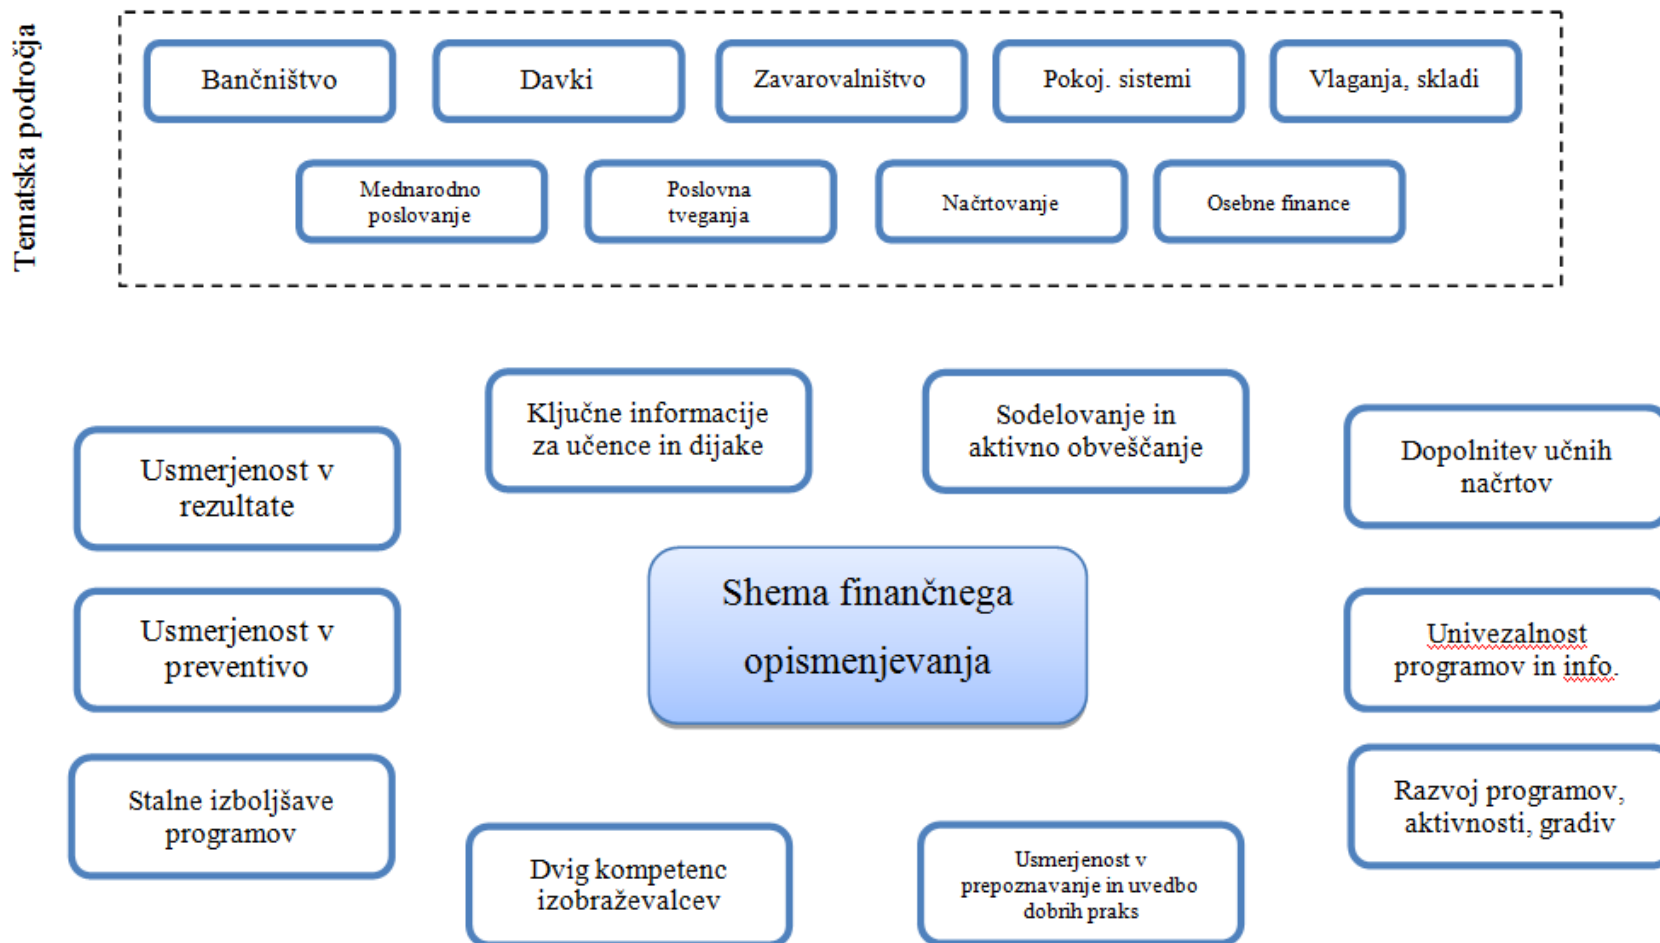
Tematska področja

Bančništvo

Davki

Zavarovalništvo

Pokoj. sistemi

Vlaganja, skladi

Mednarodno poslovanje

Poslovna tveganja

Načrtovanje

Osebne finance

Ključne informacije za učence in dijake

Sodelovanje in aktivno obveščanje

Usmerjenost v rezultate

Dopolnitev učnih načrtov

Shema finančnega opismenjevanja

Usmerjenost v preventivo

Univezalnost programov in info.

Stalne izboljšave programov

Razvoj programov, aktivnosti, gradiv

Dvig kompetenc izobraževalcev

Usmerjenost v prepoznavanje in uvedbo dobrih praks